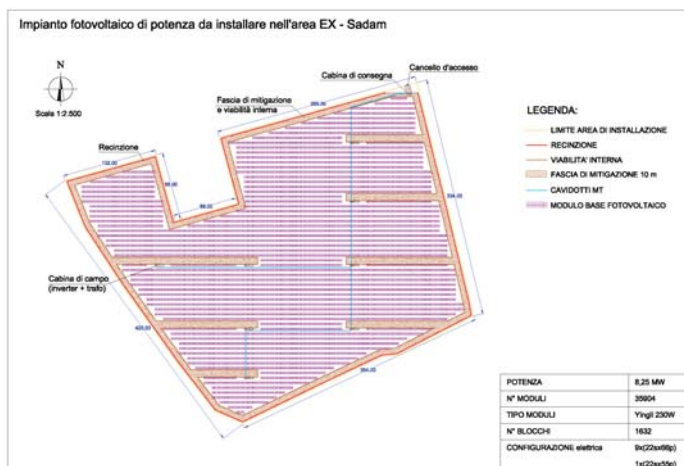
Impianto fotovoltaico di potenza da installare nell'area EX - Sadam

N

Scala 1:2.500

Cabina di consegna

Cancello d'accesso

Fascia di mitigazione e viabilità interna

Recinzione

LEGENDA:

LIMITE AREA DI INSTALLAZIONE

RECINZIONE

VIABILITA' INTERNA

FASCIA DI MITIGAZIONE 10 m

CAVIDOTTI MT

MODULO BASE FOTOVOLTAICO

Cabina di campo (inverter + trafo)

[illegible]

| POTENZA | 8,25 MW |
|---|---|
| N° MODULI | 35904 |
| TIPO MODULI | Yingli 230W |
| N° BLOCCHI | 1632 |
| CONFIGURAZIONE elettrica | 9x(22sx69p) |
| | 1x(22sx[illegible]) |